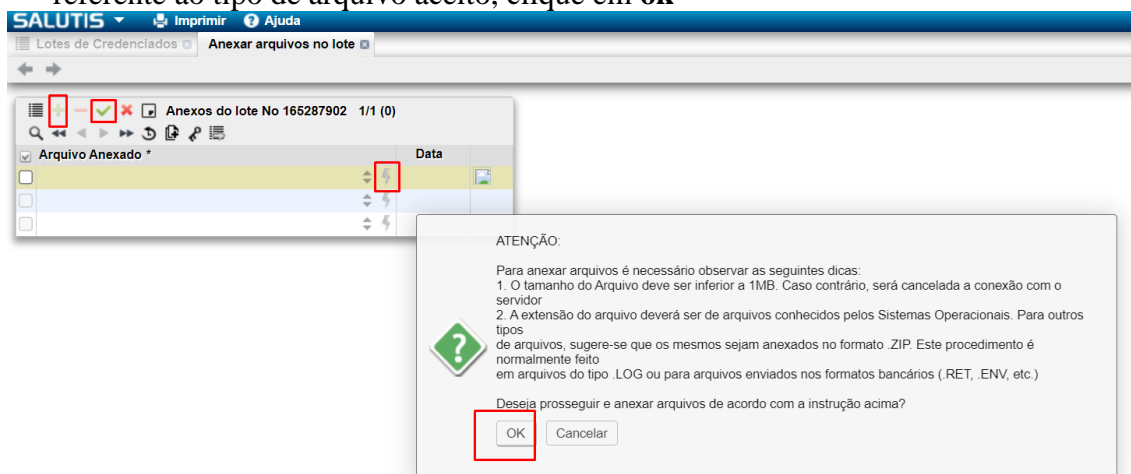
referente ao tipo de arquivo aceito, clique em **ok**

SALUTIS ▾ Imprimir Ajuda

Lotes de Credenciados Anexar arquivos no lote

Anexos do lote No 165287902 1/1 (0)

| Arquivo Anexado * | Data |
|---|---|
| | |
| | |
| | |

ATENÇÃO:

Para anexar arquivos é necessário observar as seguintes dicas:
1. O tamanho do Arquivo deve ser inferior a 1MB. Caso contrário, será cancelada a conexão com o servidor
2. A extensão do arquivo deverá ser de arquivos conhecidos pelos Sistemas Operacionais. Para outros tipos
de arquivos, sugere-se que os mesmos sejam anexados no formato .ZIP. Este procedimento é normalmente feito
em arquivos do tipo .LOG ou para arquivos enviados nos formatos bancários (.RET, .ENV, etc.)

Deseja prosseguir e anexar arquivos de acordo com a instrução acima?

OK Cancelar